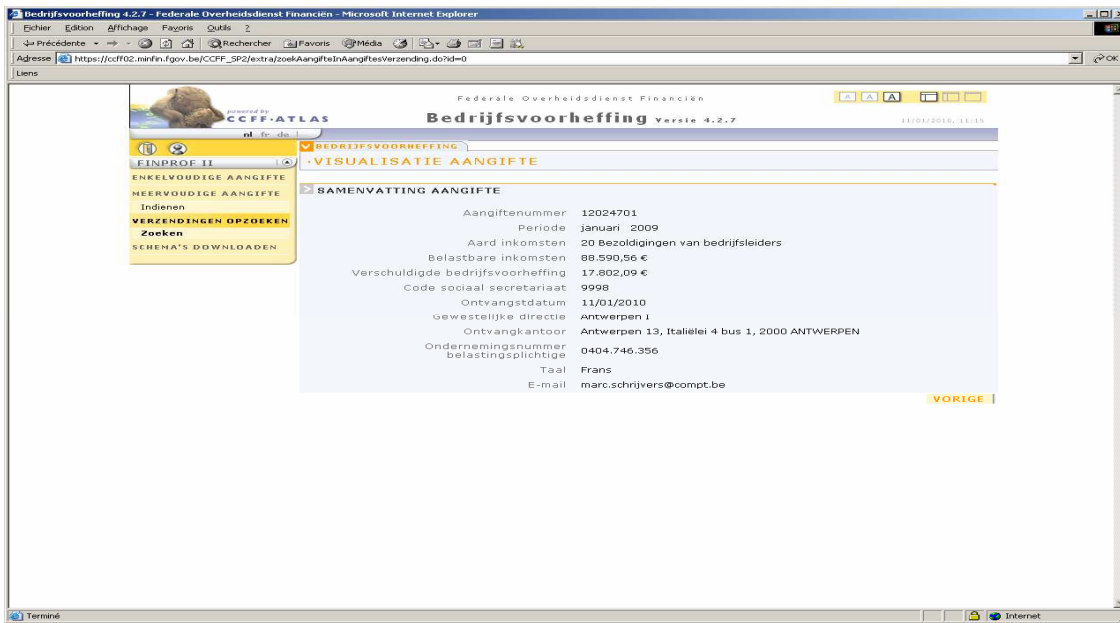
Bedrijfsvoorheffing 4.2.7 - Federale Overheidsdienst Financiën - Microsoft Internet Explorer

Fichier Edition Affichage Favoris Outils ?

Précédente Rechercher Favoris Média

Adresse https://ccff02.minfin.fgov.be/CCFF_SP2/extra/zoekAangifteInAangiftesVerzending.do?id=0

OK

Liens

powered by CCFF·ATLAS

Federale Overheidsdienst Financiën

Bedrijfsvoorheffing Versie 4.2.7

A A A

11/01/2010, 11:15

nl fr de

FINPROF II

ENKELVOUDIGE AANGIFTE

MEERVOUDIGE AANGIFTE

Indienen

VERZENDINGEN OPZOEKEN

Zoeken

SCHEMA'S DOWNLOADEN

BEDRIJFSVOORHEFFING

·VISUALISATIE AANGIFTE

SAMENVATTING AANGIFTE

| | |
|---|---|
| Aangiftenummer | 12024701 |
| Periode | januari 2009 |
| Aard inkomsten | 20 Bezoldigingen van bedrijfsleiders |
| Belastbare inkomsten | 88.590,56 € |
| Verschuldigde bedrijfsvoorheffing | 17.802,09 € |
| Code sociaal secretariaat | 9998 |
| Ontvangstdatum | 11/01/2010 |
| Gewestelijke directie | Antwerpen I |
| Ontvangkantoor | Antwerpen 13, Italiëlei 4 bus 1, 2000 ANTWERPEN |
| Ondernemingsnummer belastingsplichtige | 0404.746.356 |
| Taal | Frans |
| E-mail | marc.schrijvers@compt.be |

VORIGE

Terminé

Internet